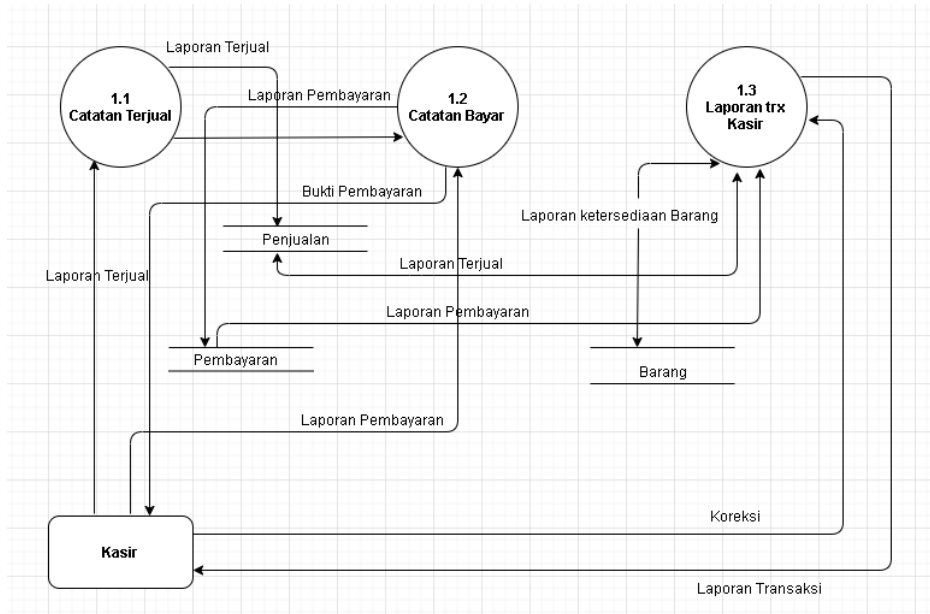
Laporan Terjual

1.1
Catatan Terjual

Laporan Pembayaran

1.2
Catatan Bayar

1.3
Laporan trx
Kasir

Bukti Pembayaran

Laporan ketersediaan Barang

Penjualan

Laporan Terjual

Laporan Terjual

Laporan Pembayaran

Pembayaran

Barang

Laporan Pembayaran

Koreksi

Kasir

Laporan Transaksi